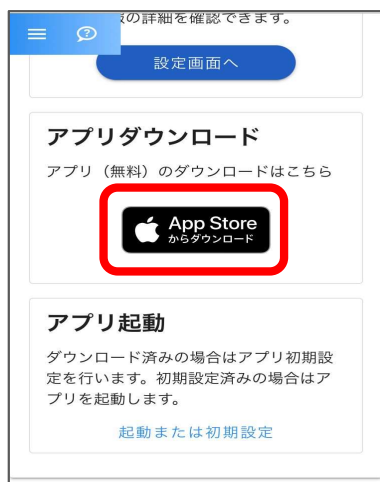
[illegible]報の詳細を確認できます。

設定画面へ

アプリダウンロード

アプリ（無料）のダウンロードはこちら

App Store
からダウンロード

アプリ起動

ダウンロード済みの場合はアプリ初期設定を行います。初期設定済みの場合はアプリを起動します。

起動または初期設定